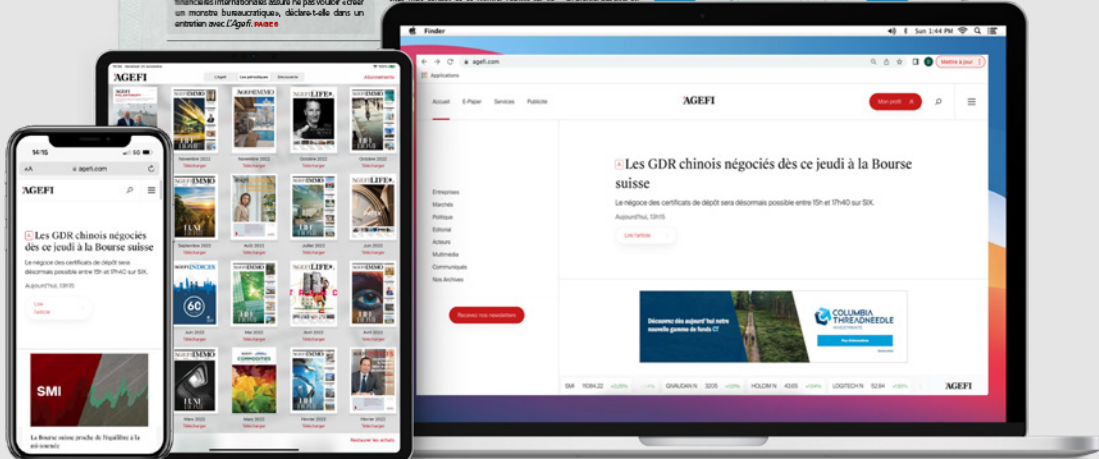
financières internationales assure ne pas vouloir «créer un monstre bureaucratique», déclare-t-elle dans un entretien avec L'Agefi. PAGE 6

Finder
Sun 1:44 PM
agefi.com
Applications
Mettre à jour
Accueil
E-Paper
Services
Publicité
AGEFI
Mon profil
Les GDR chinois négociés dès ce jeudi à la Bourse suisse
Le négoce des certificats de dépôt sera désormais possible entre 15h et 17h40 sur SIX.
Aujourd'hui, 13h15
Lire l'article
Entreprises
Marchés
Politique
Editorial
Acteurs
Multimédia
Communiqués
Nos Archives
Recevez nos newsletters
Découvrez dès aujourd'hui notre nouvelle gamme de fonds CT
COLUMBIA THREADNEEDLE INVESTMENTS
SMI 11084.22
GIVAUDAN N 3205
HOLCIM N 43.65
LOGITECH N 52.84
AGEFI

AGEFI
Abonnements
Novembre 2022
Télécharger
Octobre 2022
Septembre 2022
Août 2022
Juillet 2022
Juin 2022
Avril 2022
Mars 2022
Février 2022
Restaurer les achats

14:15
agefi.com
AGEFI
Les GDR chinois négociés dès ce jeudi à la Bourse suisse
Le négoce des certificats de dépôt sera désormais possible entre 15h et 17h40 sur SIX.
Aujourd'hui, 13h15
Lire l'article
SMI
La Bourse suisse proche de l'équilibre à la mi-séance